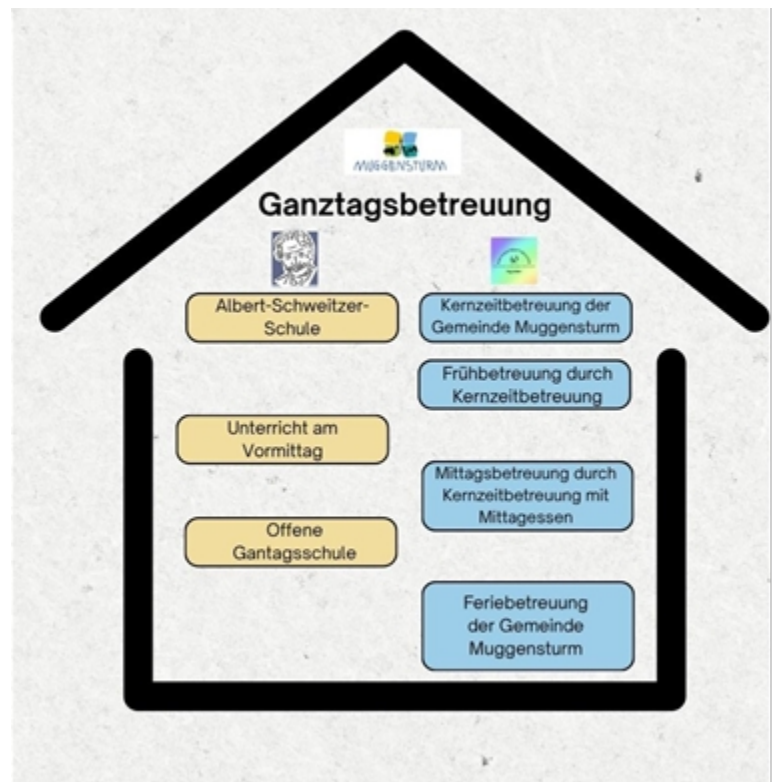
MUGGENSTURM

Ganztagsbetreuung

Albert-Schweitzer-Schule

Kernzeitbetreuung der Gemeinde Muggensturm

Frühbetreuung durch Kernzeitbetreuung

Unterricht am Vormittag

Mittagsbetreuung durch Kernzeitbetreuung mit Mittagessen

Offene Gantagsschule

Feriebetreuung der Gemeinde Muggensturm